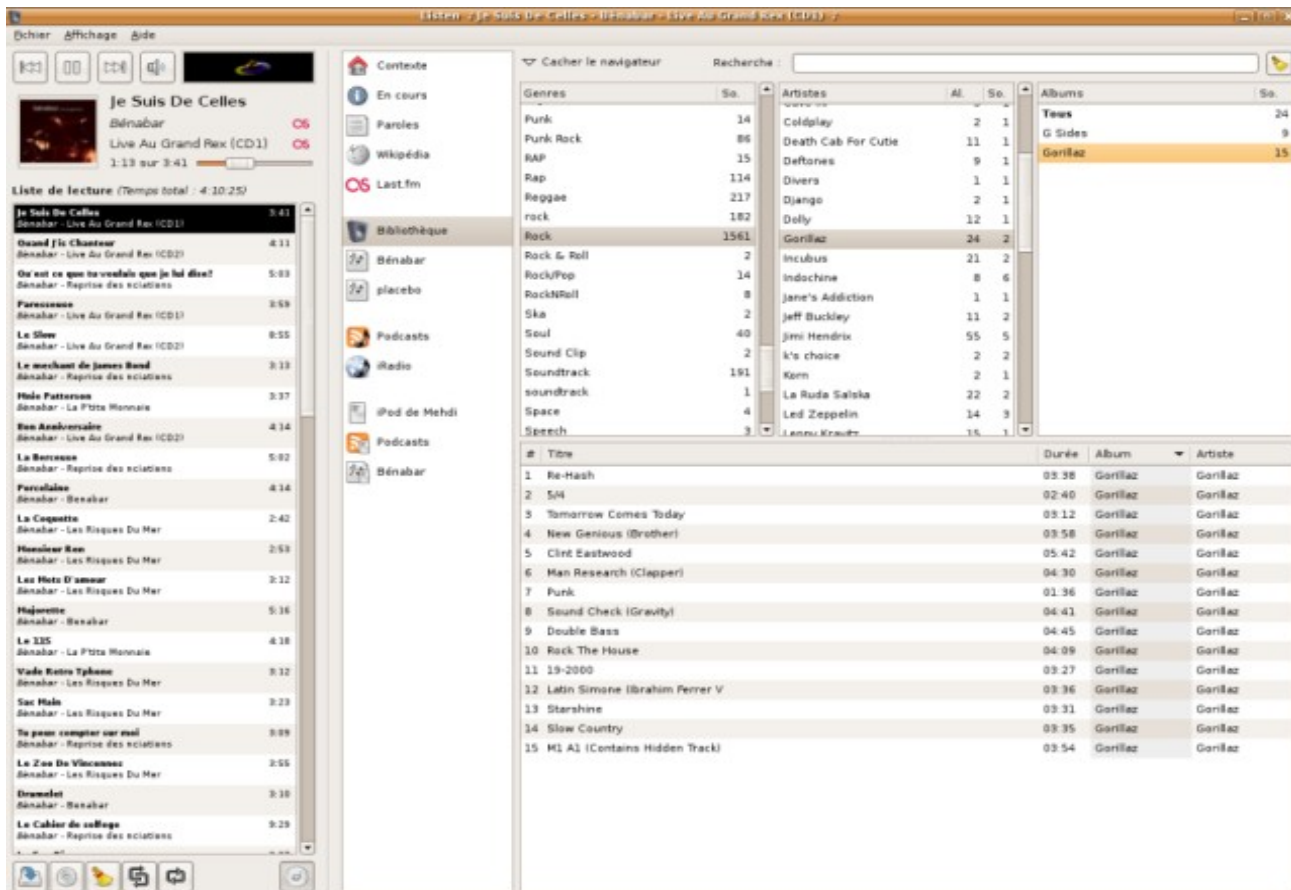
Listen : Je Suis De Celles - Bénabar - Live Au Grand Rex (CD1)

Fichier Affichage Aide

Je Suis De Celles
Bénabar
Live Au Grand Rex (CD1)
1:13 sur 3:41

Liste de lecture (Temps total : 4:10:25)

Je Suis De Celles 3:41
Bénabar - Live Au Grand Rex (CD1)
Quand j'is Chanteur 4:11
Bénabar - Live Au Grand Rex (CD2)
Qu'est ce que tu voulais que je lui dise? 5:03
Bénabar - Reprise des negociations
Paresseuse 3:59
Bénabar - Live Au Grand Rex (CD1)
Le Slow 8:55
Bénabar - Live Au Grand Rex (CD2)
Le mechant de James Bond 3:13
Bénabar - Reprise des negociations
Maie Patterson 3:37
Bénabar - La P'tite Monnaie
Bon Anniversaire 4:14
Bénabar - Live Au Grand Rex (CD2)
La Berceuse 5:02
Bénabar - Reprise des negociations
Porcelaine 4:14
Bénabar - Benabar
La Coquette 2:42
Bénabar - Les Risques Du Mer
Monsieur Ren 2:53
Bénabar - Les Risques Du Mer
Les Mots D'amour 3:12
Bénabar - Les Risques Du Mer
Majorette 5:16
Bénabar - Benabar
Le 115 4:18
Bénabar - La P'tite Monnaie
Vade Retro Tphone 3:12
Bénabar - Les Risques Du Mer
Sac Main 3:23
Bénabar - Les Risques Du Mer
Tu peux compter sur moi 3:09
Bénabar - Reprise des negociations
Le Zoo De Vincennes 3:55
Bénabar - Les Risques Du Mer
Dramelet 3:10
Bénabar - Benabar
Le Cahier de solfege 3:29
Bénabar - Reprise des negociations

Contexte
En cours
Paroles
Wikipédia
Last.fm
Bibliothèque
Bénabar
placebo
Podcasts
iRadio
iPod de Mehdi
Podcasts
Bénabar

Cacher le navigateur
Recherche :

| Genres | So. |
|---|---|
| Punk | 14 |
| Punk Rock | 86 |
| RAP | 15 |
| Rap | 114 |
| Reggae | 217 |
| rock | 182 |
| Rock | 1561 |
| Rock & Roll | 2 |
| Rock/Pop | 14 |
| RockNRoll | 8 |
| Ska | 2 |
| Soul | 40 |
| Sound Clip | 2 |
| Soundtrack | 191 |
| soundtrack | 1 |
| Space | 4 |
| Speech | 3 |

| Artistes | Al. | So. |
|---|---|---|
| Coldplay | 2 | 1 |
| Death Cab For Cutie | 11 | 1 |
| Deftones | 9 | 1 |
| Divers | 1 | 1 |
| Django | 2 | 1 |
| Dolly | 12 | 1 |
| Gorillaz | 24 | 2 |
| Incubus | 21 | 2 |
| Indochine | 8 | 6 |
| Jane's Addiction | 1 | 1 |
| Jeff Buckley | 11 | 2 |
| Jimi Hendrix | 55 | 5 |
| k's choice | 2 | 2 |
| Korn | 2 | 1 |
| La Ruda Salska | 22 | 2 |
| Led Zeppelin | 14 | 3 |
| Lenny Kravitz | 15 | 1 |

| Albums | So. |
|---|---|
| Tous | 24 |
| G Sides | 9 |
| Gorillaz | 15 |

| # | Titre | Durée | Album | Artiste |
|---|---|---|---|---|
| 1 | Re-Hash | 03:38 | Gorillaz | Gorillaz |
| 2 | 5/4 | 02:40 | Gorillaz | Gorillaz |
| 3 | Tomorrow Comes Today | 03:12 | Gorillaz | Gorillaz |
| 4 | New Genious (Brother) | 03:58 | Gorillaz | Gorillaz |
| 5 | Clint Eastwood | 05:42 | Gorillaz | Gorillaz |
| 6 | Man Research (Clapper) | 04:30 | Gorillaz | Gorillaz |
| 7 | Punk | 01:36 | Gorillaz | Gorillaz |
| 8 | Sound Check (Gravity) | 04:41 | Gorillaz | Gorillaz |
| 9 | Double Bass | 04:45 | Gorillaz | Gorillaz |
| 10 | Rock The House | 04:09 | Gorillaz | Gorillaz |
| 11 | 19-2000 | 03:27 | Gorillaz | Gorillaz |
| 12 | Latin Simone (Ibrahim Ferrer V | 03:36 | Gorillaz | Gorillaz |
| 13 | Starshine | 03:31 | Gorillaz | Gorillaz |
| 14 | Slow Country | 03:35 | Gorillaz | Gorillaz |
| 15 | M1 A1 (Contains Hidden Track) | 03:54 | Gorillaz | Gorillaz |